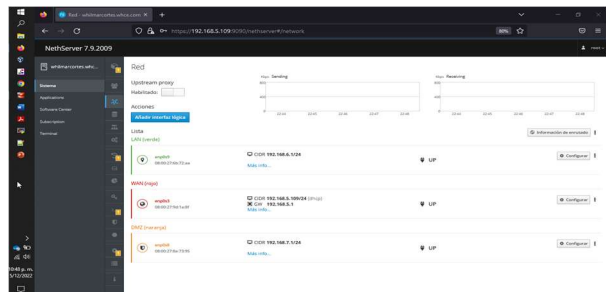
Red - wkilmarcortes.whce.com ✕ +

https://192.168.5.109:9090/nethserver#/network

80%

NethServer 7.9.2009

root

wkilmarcortes.whc...

Sistema

Applications

Software Center

Subscription

Terminal

Red

Upstream proxy

Habilitado:

Acciones

Añadir interfaz lógica

Kbps Sending

Kbps Receiving

Lista

Información de enrutado

LAN (verde)

enp0s3

08:00:27:0e:72:ae

CIDR 192.168.6.1/24

Más info...

UP

Configurar

WAN (rojo)

enp0s3

08:00:27:9d:1a:8f

CIDR 192.168.5.109/24 (dhcp)

GW 192.168.5.1

Más info...

UP

Configurar

DMZ (naranja)

enp0s8

08:00:27:0e:72:95

CIDR 192.168.7.1/24

Más info...

UP

Configurar

10:48 p.m.
5/12/2022